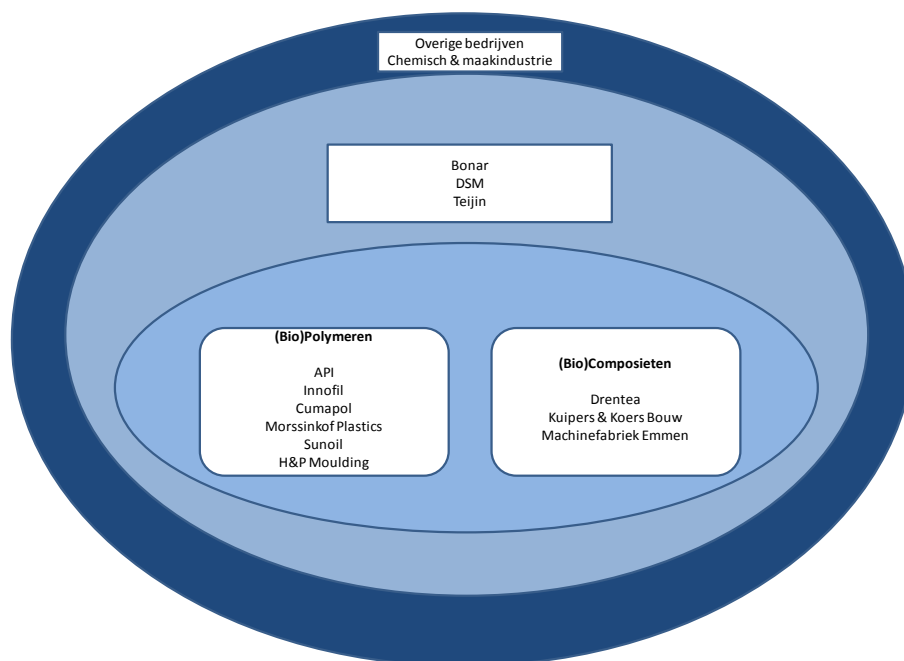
Overige bedrijven
Chemisch & maakindustrie

Bonar
DSM
Teijin

(Bio)Polymeren

API
Innofil
Cumapol
Morssinkof Plastics
Sunoil
H&P Moulding

(Bio)Composieten

Drentea
Kuipers & Koers Bouw
Machinefabriek Emmen